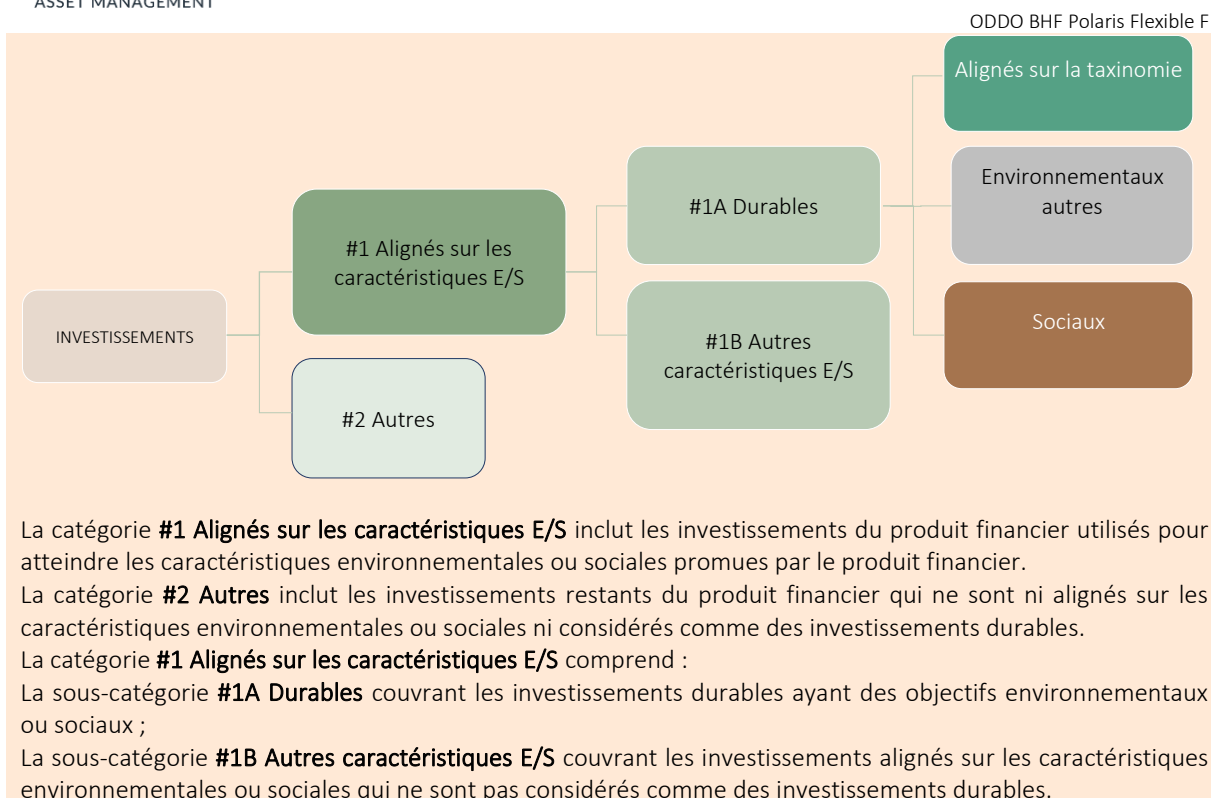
ASSET MANAGEMENT

ODDO BHF Polaris Flexible F

Alignés sur la taxinomie

Environnementaux autres

Sociaux

#1A Durables

#1 Alignés sur les caractéristiques E/S

INVESTISSEMENTS

#1B Autres caractéristiques E/S

#2 Autres

La catégorie **#1 Alignés sur les caractéristiques E/S** inclut les investissements du produit financier utilisés pour atteindre les caractéristiques environnementales ou sociales promues par le produit financier.
La catégorie **#2 Autres** inclut les investissements restants du produit financier qui ne sont ni alignés sur les caractéristiques environnementales ou sociales ni considérés comme des investissements durables.
La catégorie **#1 Alignés sur les caractéristiques E/S** comprend :
La sous-catégorie **#1A Durables** couvrant les investissements durables ayant des objectifs environnementaux ou sociaux ;
La sous-catégorie **#1B Autres caractéristiques E/S** couvrant les investissements alignés sur les caractéristiques environnementales ou sociales qui ne sont pas considérés comme des investissements durables.